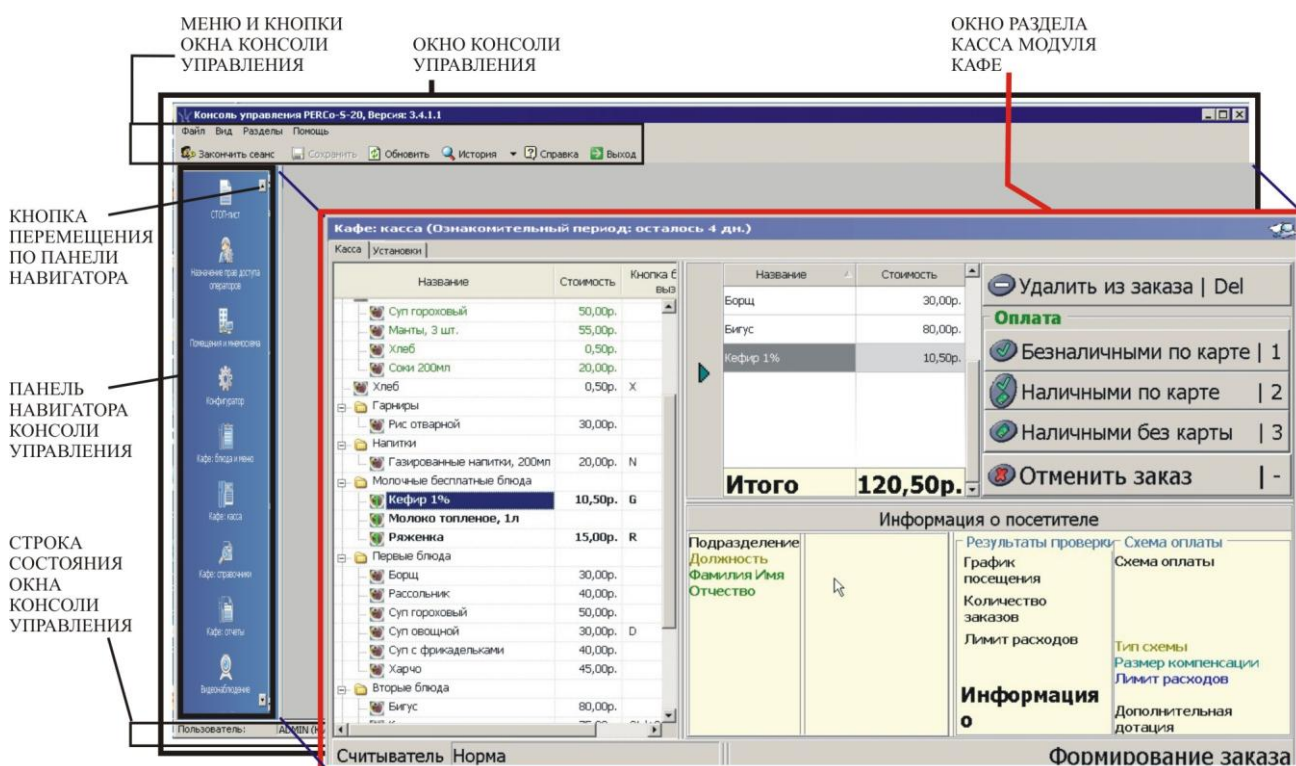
МЕНЮ И КНОПКИ ОКНА КОНСОЛИ УПРАВЛЕНИЯ

ОКНО КОНСОЛИ УПРАВЛЕНИЯ

ОКНО РАЗДЕЛА КАССА МОДУЛЯ КАФЕ

КНОПКА ПЕРЕМЕЩЕНИЯ ПО ПАНЕЛИ НАВИГАТОРА

ПАНЕЛЬ НАВИГАТОРА КОНСОЛИ УПРАВЛЕНИЯ

СТРОКА СОСТОЯНИЯ ОКНА КОНСОЛИ УПРАВЛЕНИЯ

Консоль управления PERCo-S-20, Версия: 3.4.1.1

Файл Вид Разделы Помощь

Закончить сеанс Сохранить Обновить История Справка Выход

СТОП-лист

Назначение прав доступа операторов

Помещения и мнемосхема

Конфигуратор

Кафе: блюда и меню

Кафе: касса

Кафе: справочники

Кафе: отчеты

Видеонаблюдение

Пользователь: ADMIN (К

Кафе: касса (Ознакомительный период: осталось 4 дн.)

Касса | Установки

| Название | Стоимость | Кнопка б выз |
|---|---|---|
| Суп гороховый | 50,00р. | |
| Манты, 3 шт. | 55,00р. | |
| Хлеб | 0,50р. | |
| Соки 200мл | 20,00р. | |
| Хлеб | 0,50р. | X |
| Гарниры | | |
| Рис отварной | 30,00р. | |
| Напитки | | |
| Газированные напитки, 200мл | 20,00р. | N |
| Молочные бесплатные блюда | | |
| Кефир 1% | 10,50р. | G |
| Молоко топленое, 1л | | |
| Ряженка | 15,00р. | R |
| Первые блюда | | |
| Борщ | 30,00р. | |
| Рассольник | 40,00р. | |
| Суп гороховый | 50,00р. | |
| Суп овощной | 30,00р. | D |
| Суп с фрикадельками | 40,00р. | |
| Харчо | 45,00р. | |
| Вторые блюда | | |
| Бигус | 80,00р. | |

| Название | Стоимость |
|---|---|
| Борщ | 30,00р. |
| Бигус | 80,00р. |
| Кефир 1% | 10,50р. |
| Итого | 120,50р. |

Удалить из заказа | Del

Оплата

Безналичными по карте | 1

Наличными по карте | 2

Наличными без карты | 3

Отменить заказ | -

Информация о посетителе

Подразделение
Должность
Фамилия Имя
Отчество

Результаты проверки
График посещения
Количество заказов
Лимит расходов

Информация о

Схема оплаты
Схема оплаты

Тип схемы
Размер компенсации
Лимит расходов

Дополнительная дотация

Считыватель Норма

Формирование заказа